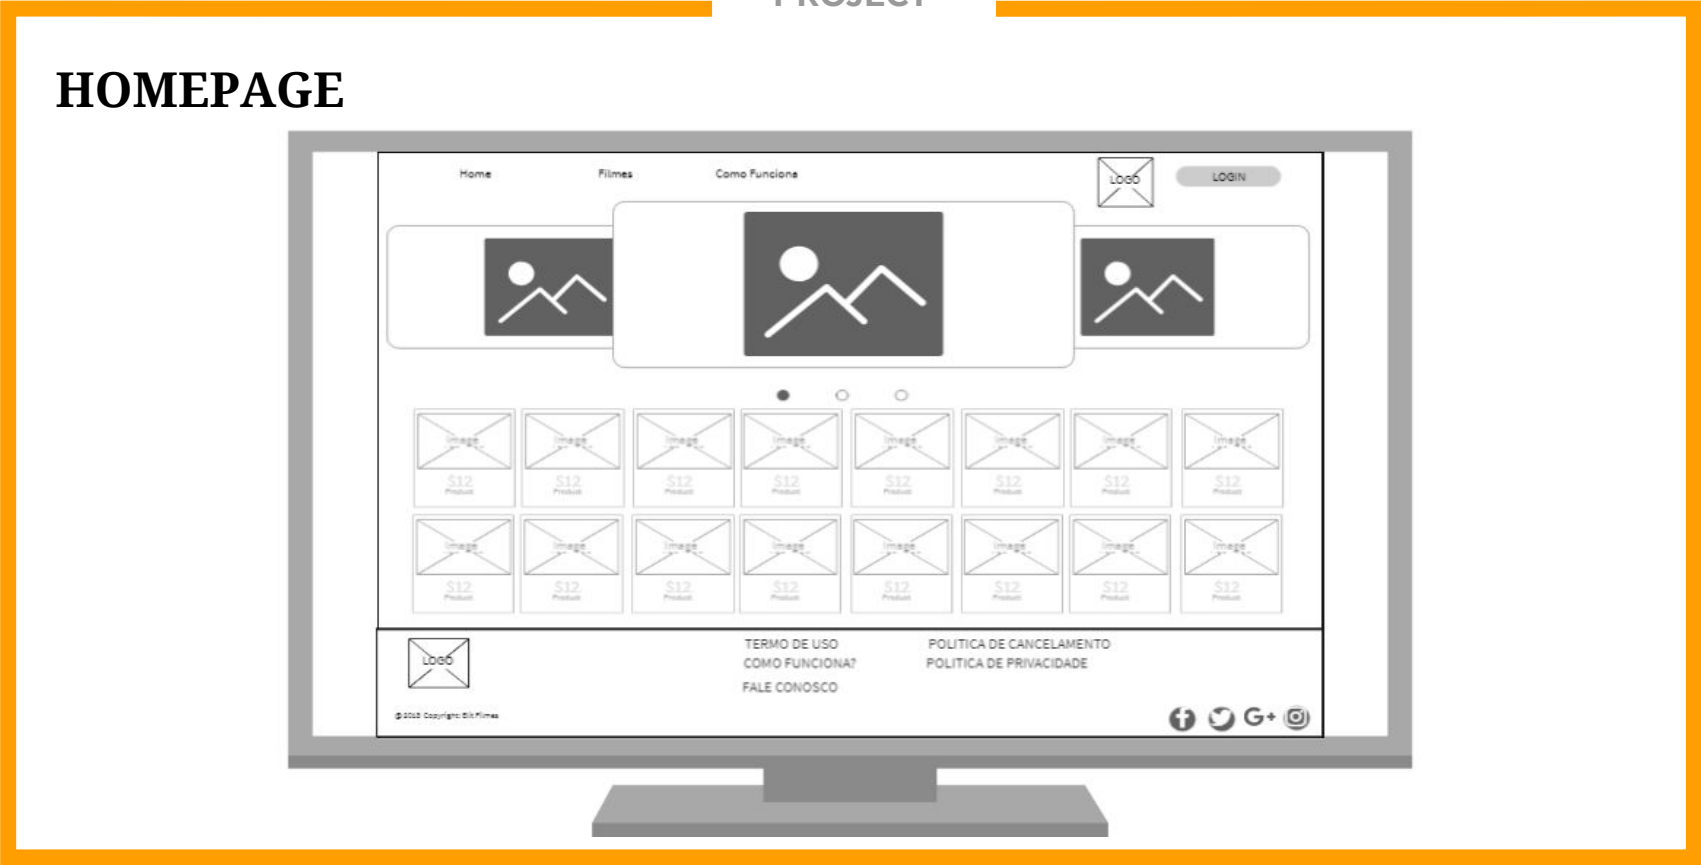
PROJECT

HOMEPAGE

Home Filmes Como Funciona

LOGO

LOGIN

Image
$12
Product

Image
$12
Product

Image
$12
Product

Image
$12
Product

Image
$12
Product

Image
$12
Product

Image
$12
Product

Image
$12
Product

Image
$12
Product

Image
$12
Product

Image
$12
Product

Image
$12
Product

Image
$12
Product

Image
$12
Product

Image
$12
Product

Image
$12
Product

LOGO

TERMO DE USO
COMO FUNCIONA?
FALE CONOSCO

POLITICA DE CANCELAMENTO
POLITICA DE PRIVACIDADE

© 2018 Copyright: Bit Filmes

G+